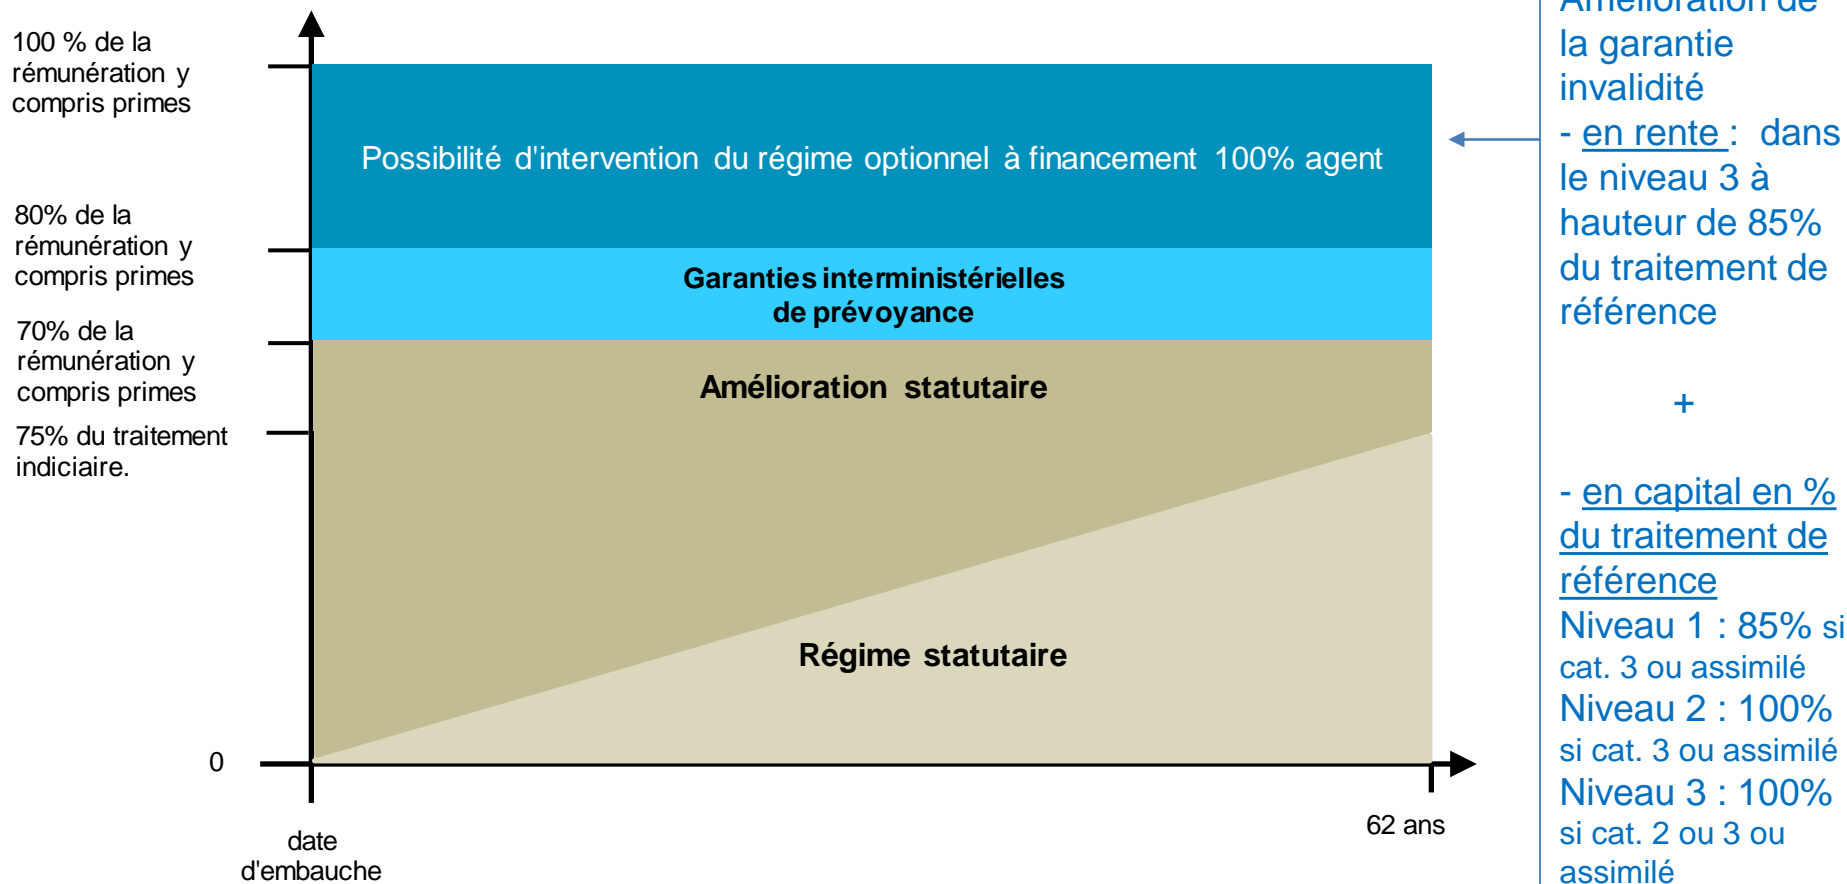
100 % de la rémunération y compris primes

80% de la rémunération y compris primes

70% de la rémunération y compris primes

75% du traitement indiciaire.

0

Possibilité d'intervention du régime optionnel à financement 100% agent

Garanties interministérielles de prévoyance

Amélioration statutaire

Régime statutaire

date d'embauche

62 ans

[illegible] la garantie invalidité
- en rente : dans le niveau 3 à hauteur de 85% du traitement de référence

+

- en capital en % du traitement de référence
Niveau 1 : 85% si cat. 3 ou assimilé
Niveau 2 : 100% si cat. 3 ou assimilé
Niveau 3 : 100% si cat. 2 ou 3 ou assimilé